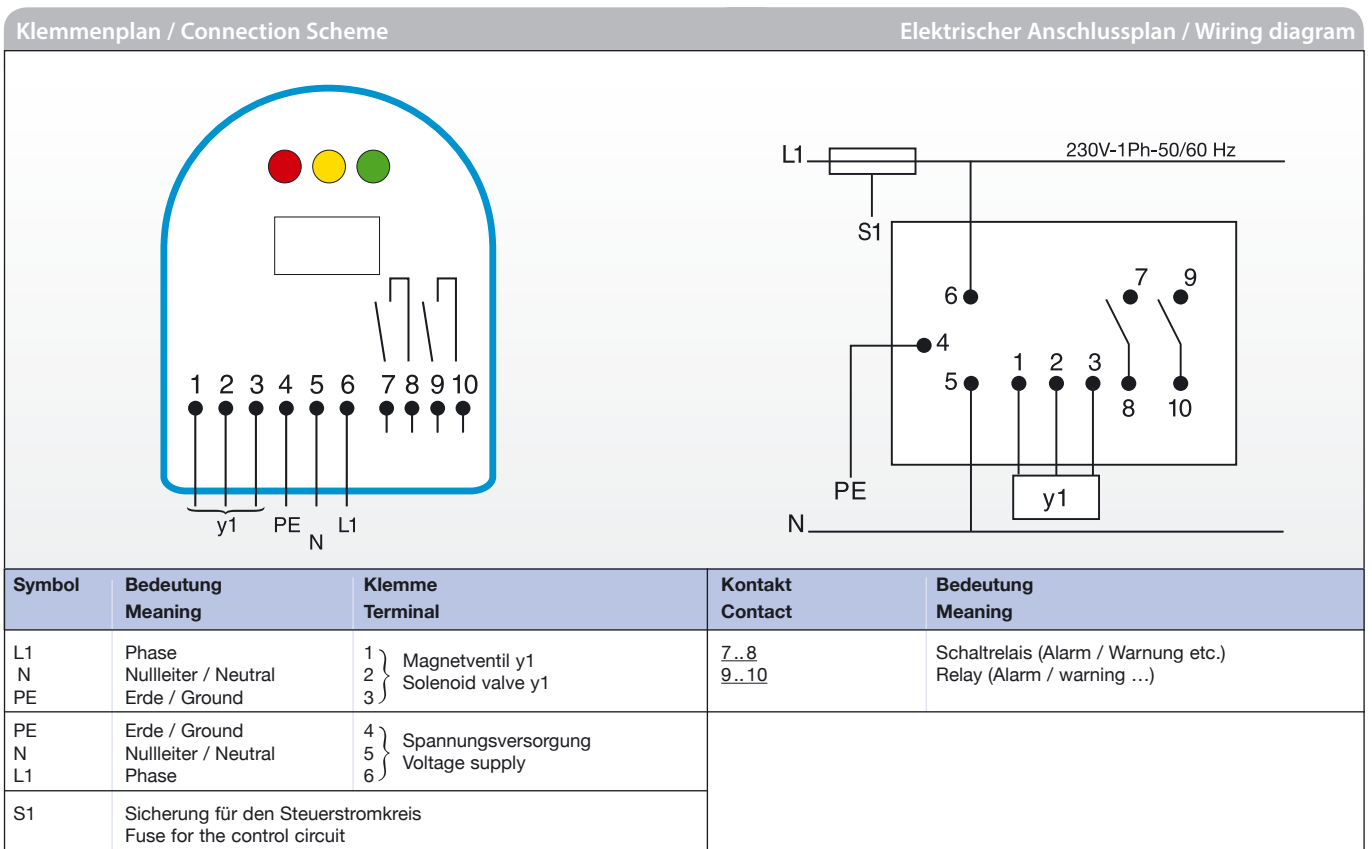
Klemmenplan / Connection Scheme

Elektrischer Anschlussplan / Wiring diagram

1 2 3 4 5 6 7 8 9 10

y1 PE N L1

L1 230V-1Ph-50/60 Hz

S1

6 4 5 7 9 1 2 3 8 10

PE y1 N

| Symbol | Bedeutung Meaning | Klemme Terminal | Kontakt Contact | Bedeutung Meaning |
|---|---|---|---|---|
| L1 N PE | Phase Nullleiter / Neutral Erde / Ground | 1 2 3 } Magnetventil y1 Solenoid valve y1 | 7..8 9..10 | Schaltrelais (Alarm / Warnung etc.) Relay (Alarm / warning …) |
| PE N L1 | Erde / Ground Nullleiter / Neutral Phase | 4 5 6 } Spannungsversorgung Voltage supply | | |
| S1 | Sicherung für den Steuerstromkreis Fuse for the control circuit | | | |